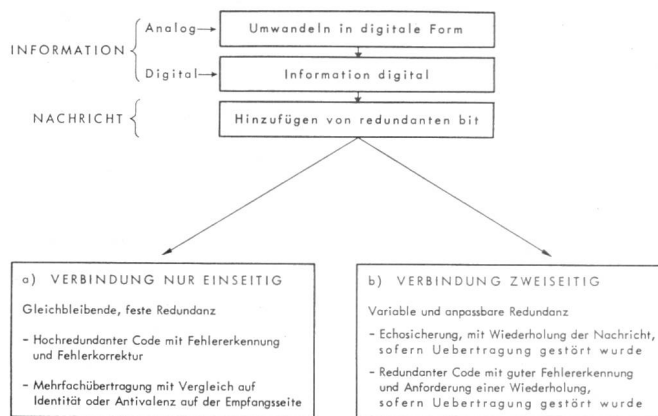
INFORMATION
Analog → Umwandeln in digitale Form
Digital → Information digital

NACHRICHT
Hinzufügen von redundanten bit

a) VERBINDUNG NUR EINSEITIG

Gleichbleibende, feste Redundanz

- Hochredundanter Code mit Fehlererkennung und Fehlerkorrektur

- Mehrfachübertragung mit Vergleich auf Identität oder Antivalenz auf der Empfangsseite

b) VERBINDUNG ZWEISEITIG

Variable und anpassbare Redundanz

- Echosicherung, mit Wiederholung der Nachricht, sofern Uebertragung gestört wurde

- Redundanter Code mit guter Fehlererkennung und Anforderung einer Wiederholung, sofern Uebertragung gestört wurde